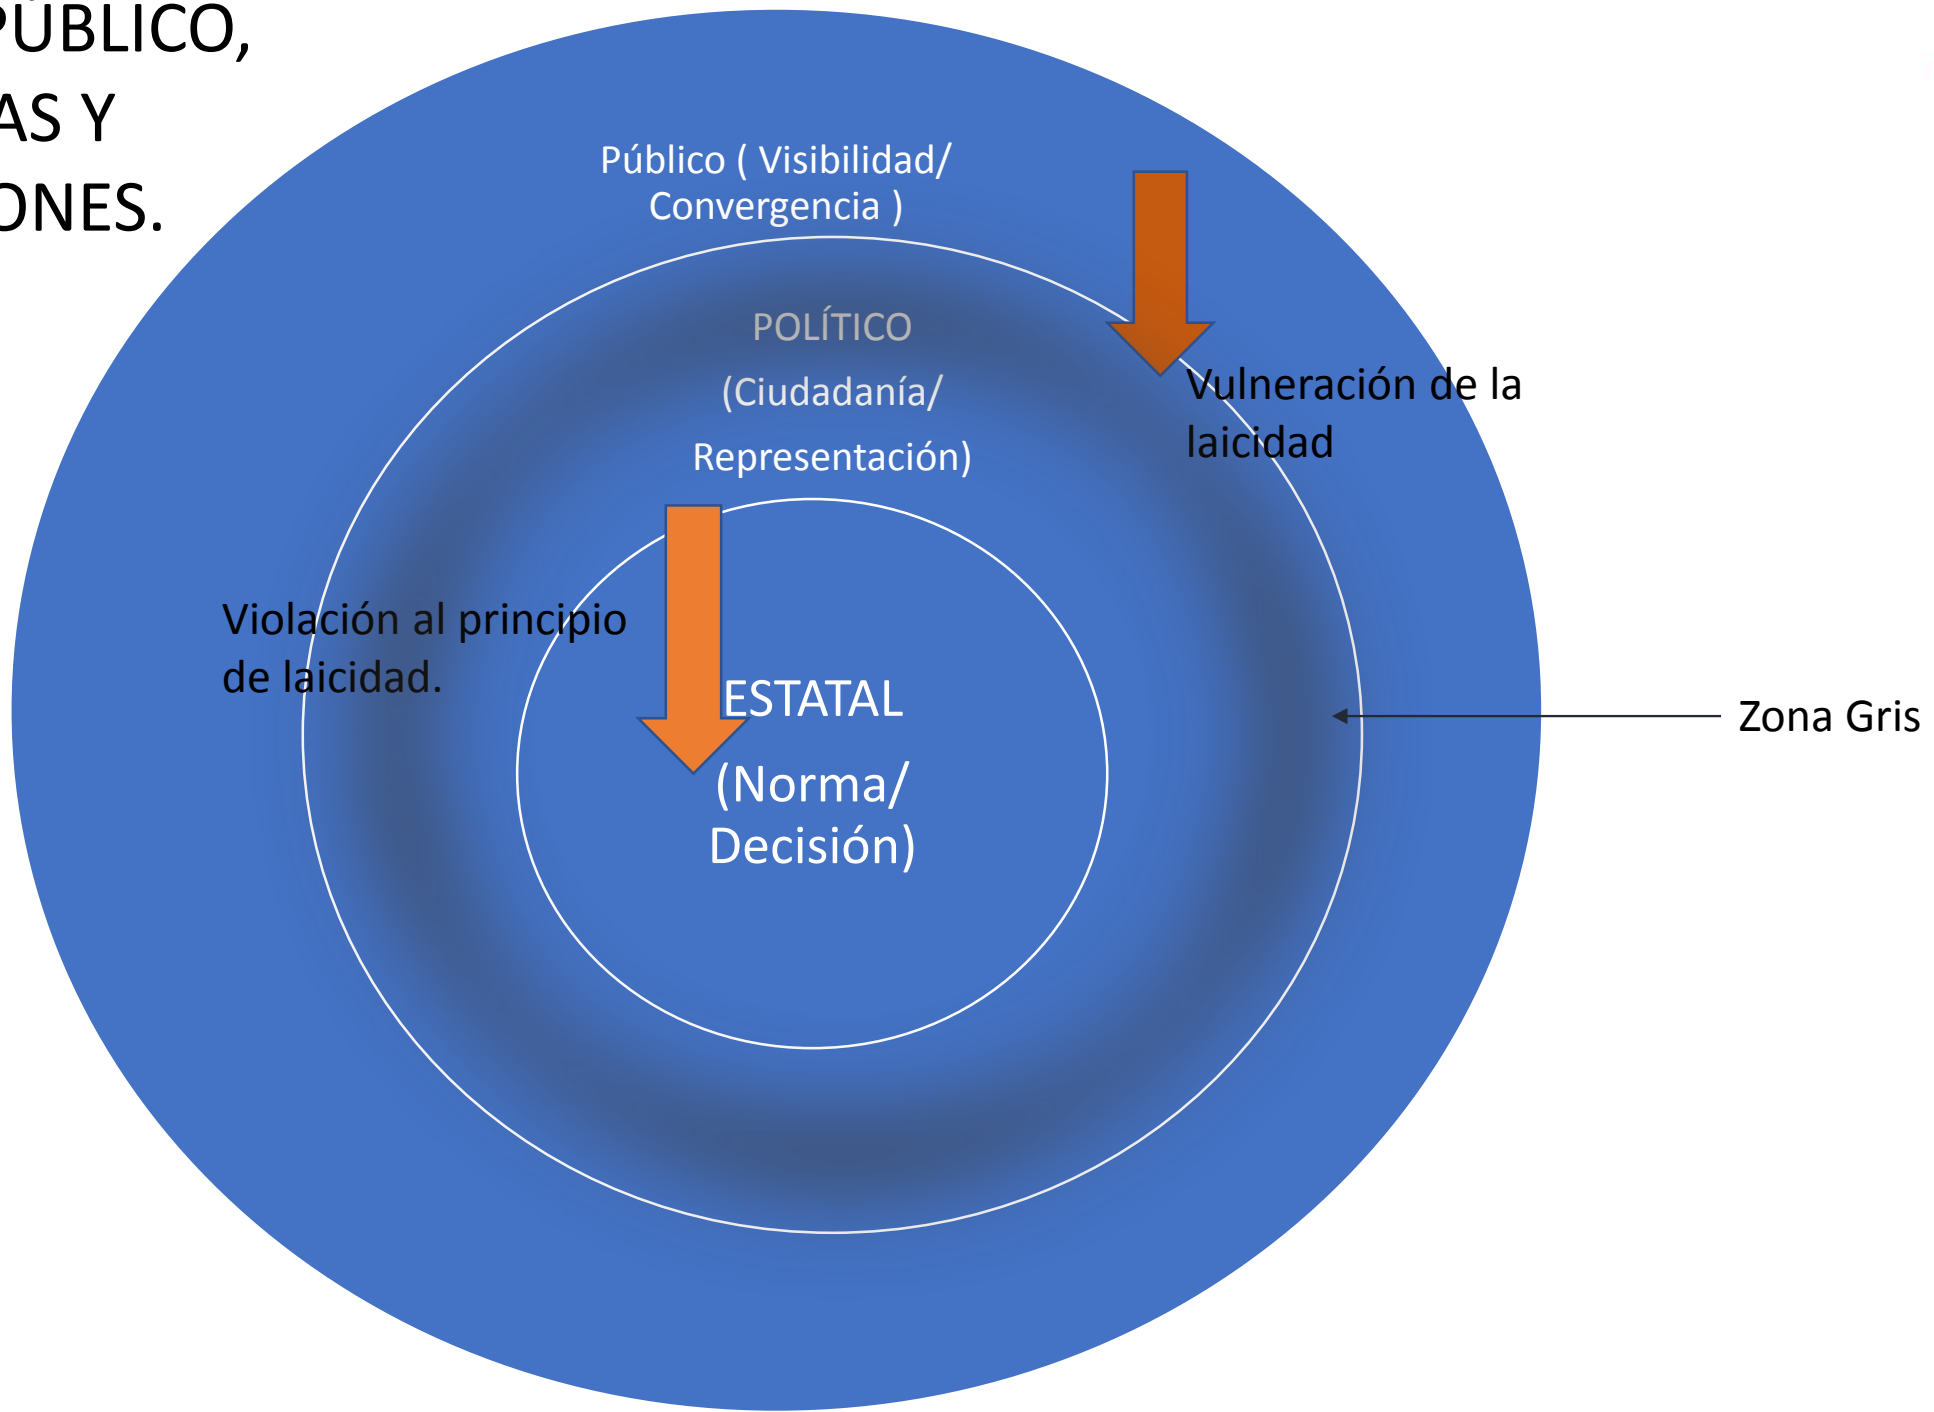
PÚBLICO,
AS Y
ONES.

Público ( Visibilidad/ Convergencia )

POLÍTICO

(Ciudadanía/

Representación)

Vulneración de la laicidad

Violación al principio de laicidad.

ESTATAL

(Norma/ Decisión)

Zona Gris